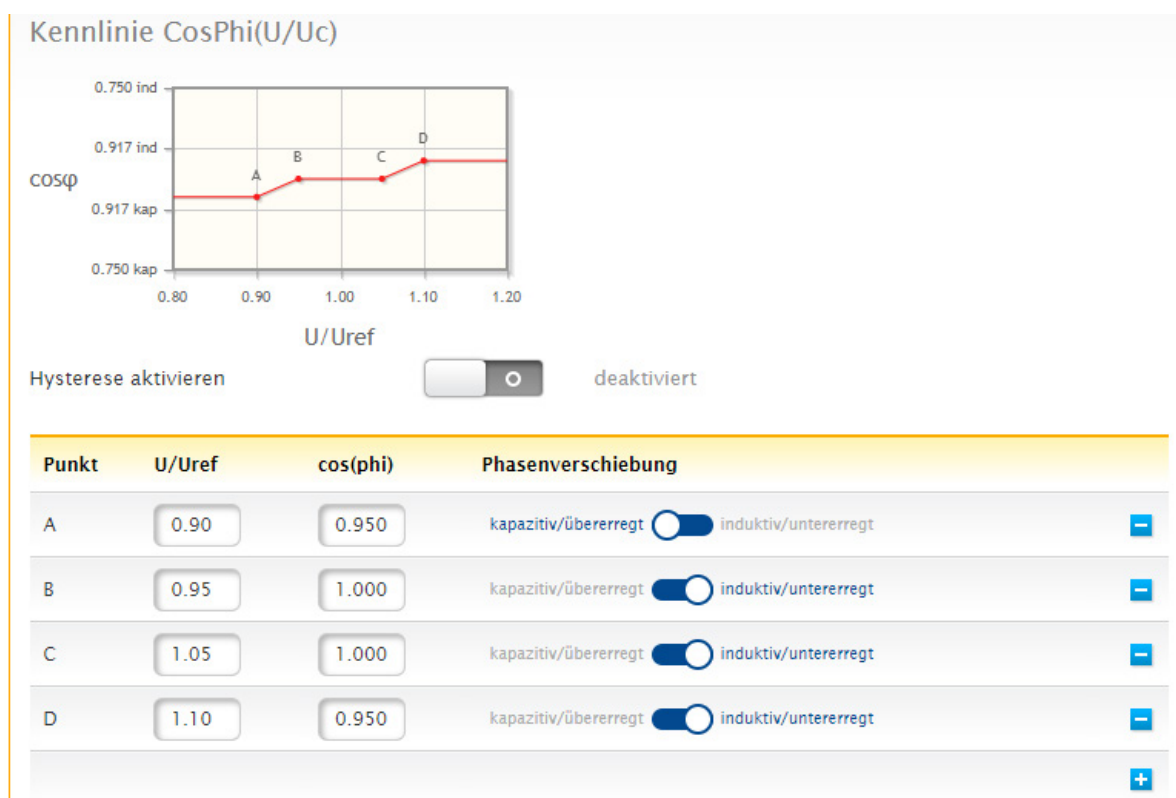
Kennlinie CosPhi(U/Uc)

0.750 ind
0.917 ind
cosφ
0.917 kap
0.750 kap
A
B
C
D
0.80
0.90
1.00
1.10
1.20
U/Uref

Hysterese aktivieren
deaktiviert

| Punkt | U/Uref | cos(phi) | Phasenverschiebung |
|---|---|---|---|
| A | 0.90 | 0.950 | kapazitiv/übererregt induktiv/untererregt |
| B | 0.95 | 1.000 | kapazitiv/übererregt induktiv/untererregt |
| C | 1.05 | 1.000 | kapazitiv/übererregt induktiv/untererregt |
| D | 1.10 | 0.950 | kapazitiv/übererregt induktiv/untererregt |